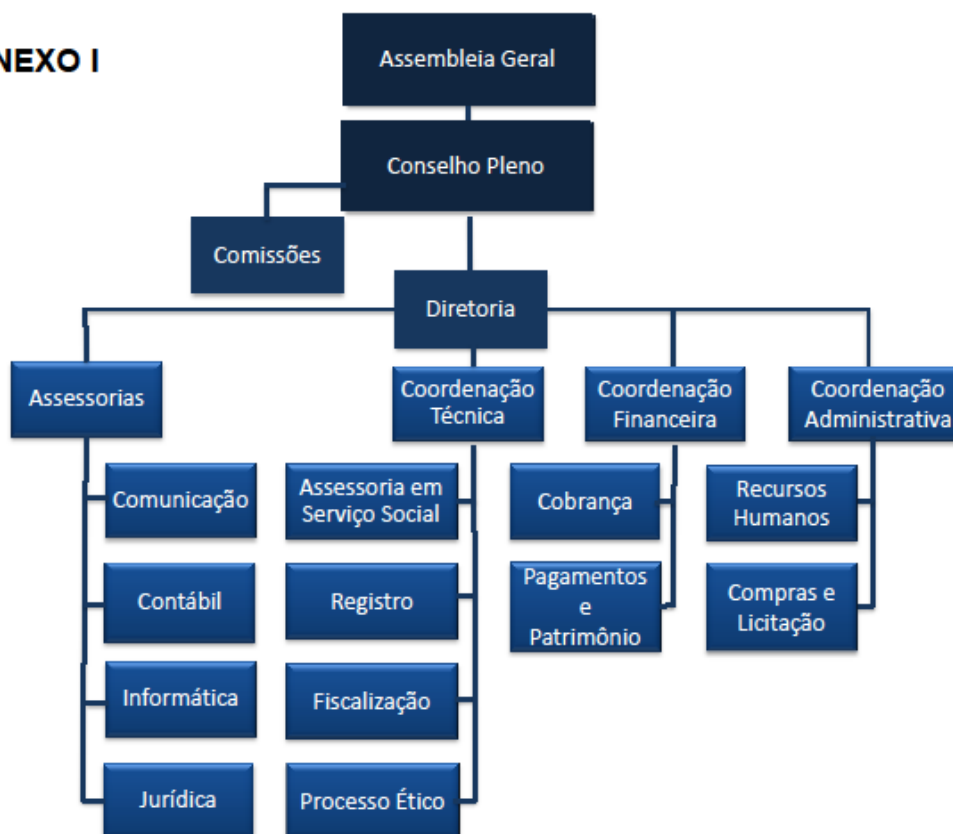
NEXO I

Assembleia Geral

Conselho Pleno

Comissões

Diretoria

Assessorias

Comunicação

Contábil

Informática

Jurídica

Coordenação Técnica

Assessoria em Serviço Social

Registro

Fiscalização

Processo Ético

Coordenação Financeira

Cobrança

Pagamentos e Patrimônio

Coordenação Administrativa

Recursos Humanos

Compras e Licitação